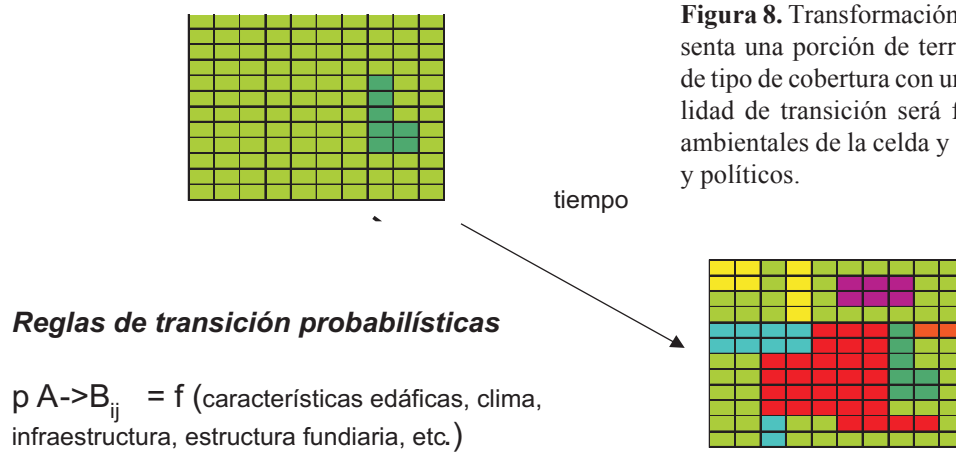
**Figura 8.** Transformación senta una porción de terr de tipo de cobertura con un lidad de transición será f ambientales de la celda y y políticos.

tiempo

***Reglas de transición probabilísticas***

p $A\text{->}B_{ij}$ = f (características edáficas, clima, infraestructura, estructura fundiaria, etc.)